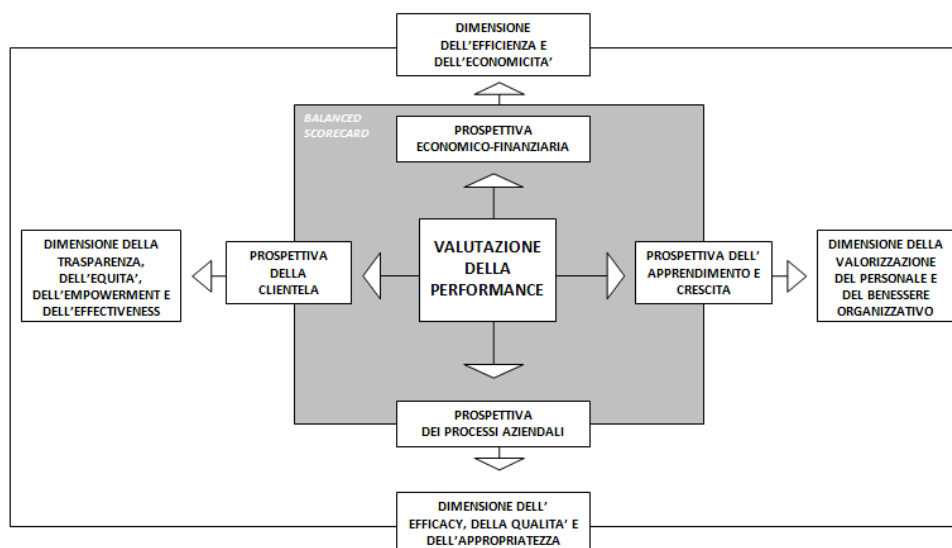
DIMENSIONE DELL'EFFICIENZA E DELL'ECONOMICITA'

BALANCED SCORECARD

PROSPETTIVA ECONOMICO-FINANZIARIA

DIMENSIONE DELLA TRASPARENZA, DELL'EQUITA', DELL'EMPOWERMENT E DELL'EFFECTIVENESS

PROSPETTIVA DELLA CLIENTELA

VALUTAZIONE DELLA PERFORMANCE

PROSPETTIVA DELL' APPRENDIMENTO E CRESCITA

DIMENSIONE DELLA VALORIZZAZIONE DEL PERSONALE E DEL BENESSERE ORGANIZZATIVO

PROSPETTIVA DEI PROCESSI AZIENDALI

DIMENSIONE DELL' EFFICACY, DELLA QUALITA' E DELL'APPROPRIATEZZA